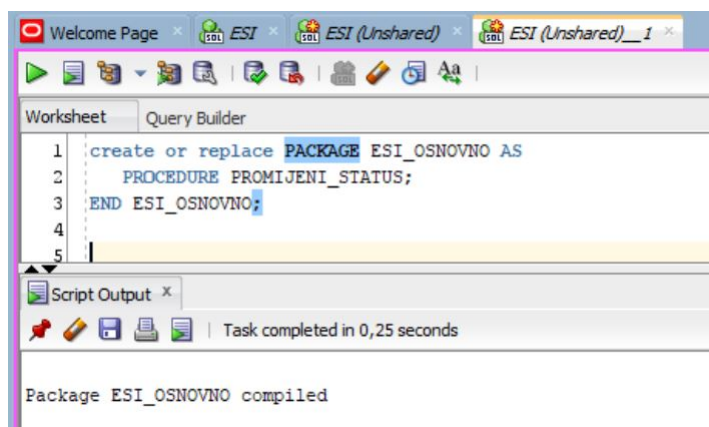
Welcome Page × ESI × ESI (Unshared) × ESI (Unshared)__1 ×

Worksheet Query Builder

1 create or replace PACKAGE ESI_OSNOVNO AS
2 PROCEDURE PROMIJENI_STATUS;
3 END ESI_OSNOVNO;
4
5

Script Output ×

Task completed in 0,25 seconds

Package ESI_OSNOVNO compiled